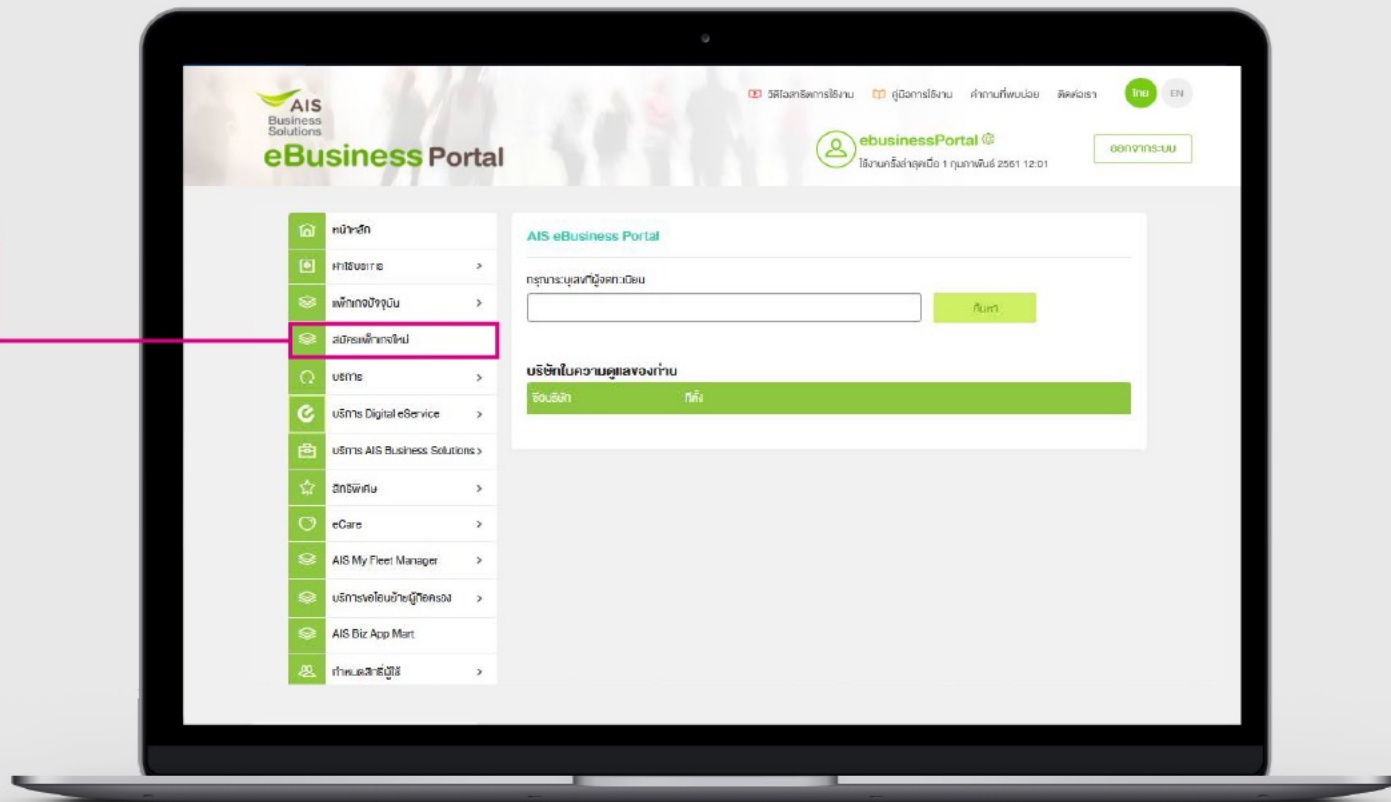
AIS Business Solutions
eBusiness Portal

วิดีโอสาธิตการใช้งาน คู่มือการใช้งาน คำถามที่พบบ่อย ติดต่อเรา ไทย EN

ebusinessPortal
ใช้งานครั้งล่าสุดเมื่อ 1 กุมภาพันธ์ 2561 12:01

ออกจากระบบ

หน้าหลัก
ค่าใช้บริการ >
แพ็กเกจปัจจุบัน >
สมัครแพ็กเกจใหม่
บริการ >
บริการ Digital eService >
บริการ AIS Business Solutions >
สิทธิพิเศษ >
eCare >
AIS My Fleet Manager >
บริการขอโอนย้ายผู้ถือครอง >
AIS Biz App Mart
กำหนดสิทธิ์ผู้ใช้ >

AIS eBusiness Portal

กรุณาระบุเลขที่ผู้จดทะเบียน

ค้นหา

บริษัทในความดูแลของท่าน

| ชื่อบริษัท | ที่ตั้ง |
|---|---|